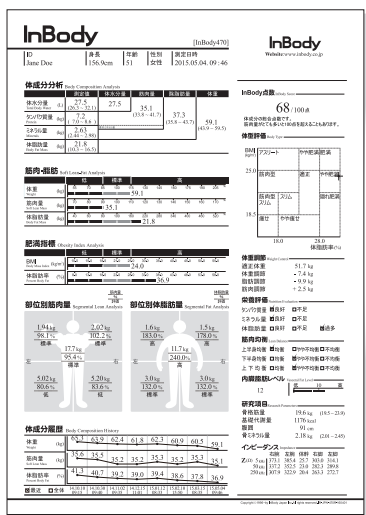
InBody [InBody470] InBody
Website:www.inbody.co.jp

| ID | 身長 | 年齢 | 性別 | 測定日時 |
|---|---|---|---|---|
| Jane Doe | 156.9cm | 51 | 女性 | 2015.05.04. 09:46 |

体成分分析 Body Composition Analysis

| | 測定値 | 体水分量 | 筋肉量 | 除脂肪量 | 体重 |
|---|---|---|---|---|---|
| 体水分量 Total Body Water (L) | 27.5 (26.3 ~ 32.1) | 27.5 | 35.1 (33.8 ~ 41.7) | 37.3 (35.8 ~ 43.7) | 59.1 (41.9 ~ 59.5) |
| タンパク質量 Protein (kg) | 7.2 (7.0 ~ 8.6) | | | | |
| ミネラル量 Minerals (kg) | 2.63 (2.44 ~ 2.98) | | | | |
| 体脂肪量 Body Fat Mass (kg) | 21.8 (10.3 ~ 16.5) | | | | |

筋肉・脂肪 Muscle-Fat Analysis
低 標準 高
体重 Weight (kg) 59.1
筋肉量 Soft Lean Mass (kg) 35.1
体脂肪量 Body Fat Mass (kg) 21.8

肥満指標 Obesity Index Analysis
BMI Body Mass Index (kg/m²) 24.0
体脂肪率 Percent Body Fat (%) 36.9

部位別筋肉量 Segmental Lean Analysis
1.94kg 98.1% 標準
2.02kg 102.2% 標準
17.7kg 95.4% 標準
5.02kg 80.6% 低
5.20kg 83.6% 低
右 左

部位別体脂肪量 Segmental Fat Analysis
1.6kg 183.0% 高
1.5kg 178.0% 高
11.7kg 240.0% 高
3.0kg 132.0% 高
3.0kg 132.0% 高
右 左

体成分履歴 Body Composition History
体重 Weight (kg) 65.1 63.9 62.4 61.8 62.3 60.9 60.5 59.1
筋肉量 Soft Lean Mass (kg) 35.6 35.5 35.2 35.2 35.3 35.2 35.3 35.1
体脂肪率 Percent Body Fat (%) 41.3 40.7 39.2 39.0 39.4 38.6 37.8 36.9
■最近 □全体

InBody点数 InBody Score
68/100点
※体成分の総合点数です。筋肉量が多い方は100点を超えることもあります。

体型評価 Body Type
BMI 25.0 18.5
アスリート やや筋肉質 筋肉質 肥満 やや肥満 筋肉型スリム 隠れ肥満 標準 痩せ やや痩せ
18.0 28.0 体脂肪率(%)

体重調節 Weight Control
適正体重 51.7 kg
体重調節 - 7.4 kg
脂肪調節 - 9.9 kg
筋肉調節 + 2.5 kg

栄養評価 Nutrition Evaluation
タンパク質量 ■良好 □不足
ミネラル量 ■良好 □不足
体脂肪量 □良好 □不足 ■過多

筋肉バランス Lean Balance
上半身均衡 ■均衡 □やや不均衡 □不均衡
下半身均衡 ■均衡 □やや不均衡 □不均衡
上下均衡 □均衡 ■やや不均衡 □不均衡

内臓脂肪レベル Visceral Fat Level
12

研究項目 Research Parameters
骨格筋量 19.6 kg (19.5 ~ 23.9)
基礎代謝量 1176 kcal
腹囲 91 cm
骨ミネラル量 2.18 kg (2.01 ~ 2.45)

インピーダンス Impedance
Z(Ω) 5kHz 右腕 左腕 体幹 右脚 左脚
50kHz 377.2 352.5 23.0 282.3 289.8
250kHz 307.9 322.9 20.4 263.2 272.7